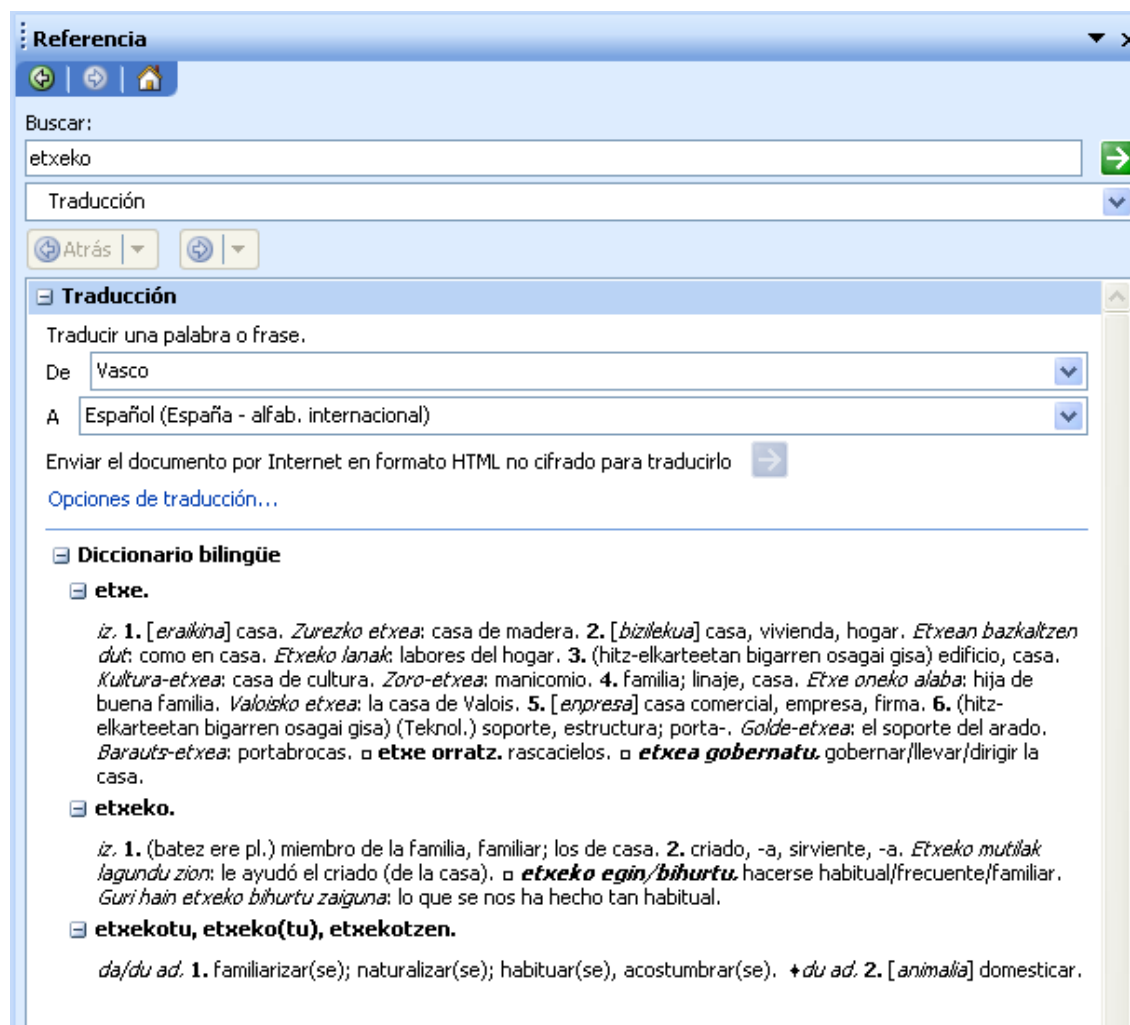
Referencia

Buscar:

etxeko

Traducción

Atrás

Traducción

Traducir una palabra o frase.

De Vasco

A Español (España - alfab. internacional)

Enviar el documento por Internet en formato HTML no cifrado para traducirlo

Opciones de traducción...

Diccionario bilingüe

etxe.

iz. 1. [eraikina] casa. Zurezko etxea: casa de madera. 2. [bizilekua] casa, vivienda, hogar. Etxean bazkaltzen dut: como en casa. Etxeko lanak: labores del hogar. 3. (hitz-elkarteetan bigarren osagai gisa) edificio, casa. Kultura-etxea: casa de cultura. Zoro-etxea: manicomio. 4. familia; linaje, casa. Etxe oneko alaba: hija de buena familia. Valoisko etxea: la casa de Valois. 5. [enpresa] casa comercial, empresa, firma. 6. (hitz-elkarteetan bigarren osagai gisa) (Teknol.) soporte, estructura; porta-. Golde-etxea: el soporte del arado. Barauts-etxea: portabrocas. ▫ etxe orratz. rascacielos. ▫ etxea gobernatu. gobernar/llevar/dirigir la casa.

etxeko.

iz. 1. (batez ere pl.) miembro de la familia, familiar; los de casa. 2. criado, -a, sirviente, -a. Etxeko mutilak lagundu zion: le ayudó el criado (de la casa). ▫ etxeko egin/bihurtu. hacerse habitual/frecuente/familiar. Guri hain etxeko bihurtu zaiguna: lo que se nos ha hecho tan habitual.

etxekotu, etxeko(tu), etxekotzen.

da/du ad. 1. familiarizar(se); naturalizar(se); habituar(se), acostumbrar(se). ♦du ad. 2. [animalia] domesticar.